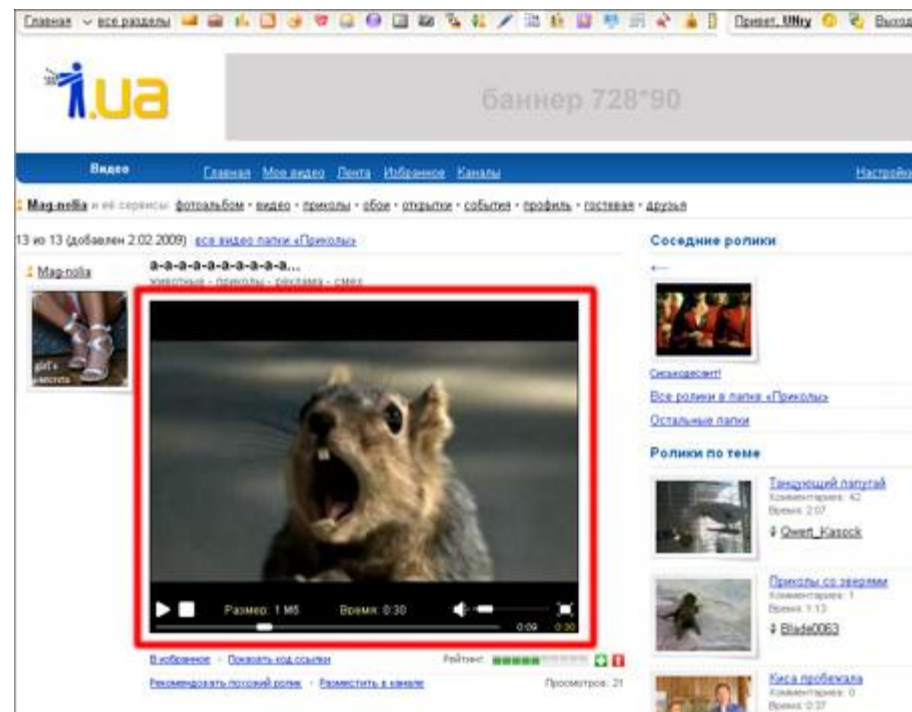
Главная ∨ все разделы | Привет, UNry | Выход

i.ua

баннер 728*90

Видео | Главная | Мое видео | Лента | Избранное | Каналы | Настройки

Mag-nolia и её сервисы: фотоальбом · видео · приколы · обои · открытки · события · профиль · гостевая · друзья

13 из 13 (добавлен 2.02.2009) все видео папки «Приколы»

Mag-nolia

girl's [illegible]

а-а-а-а-а-а-а-а-а-а...

животные - приколы - реклама - смех

Размер: 1 Мб | Время: 0:30

0:09 | 0:30

В избранное · Показать код ссылки | Рейтинг:

Рекомендовать просмотр ролика · Разместить в канале | Просмотров: 21

Соседние ролики

←

Сказкодесепт!

Все ролики в папке «Приколы»

Остальные папки

Ролики по теме

Танцующий попугай
Комментариев: 42
Время: 2:07
Qwert_Kasock

Приколы со зверями
Комментариев: 1
Время: 1:13
Blade0063

Киса пробежала
Комментариев: 0
Время: 0:37